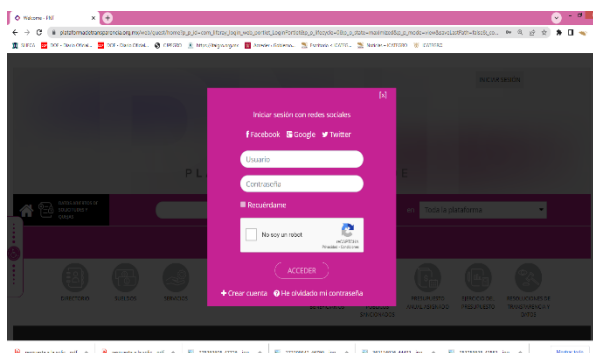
Welcome - PNT

plataformadetransparencia.org.mx/web/guest/home?p_p_id=com_liferay_login_web_portlet_LoginPortlet&p_p_lifecycle=0&p_p_state=maximized&p_p_mode=view&saveLastPath=false&_co...

Iniciar sesión

[x]

Iniciar sesión con redes sociales

Facebook Google Twitter

Usuario

Contraseña

Recuérdame

No soy un robot

reCAPTCHA
Privacidad - Condiciones

ACCEDER

+ Crear cuenta ? He olvidado mi contraseña

Toda la plataforma

Mostrar todo